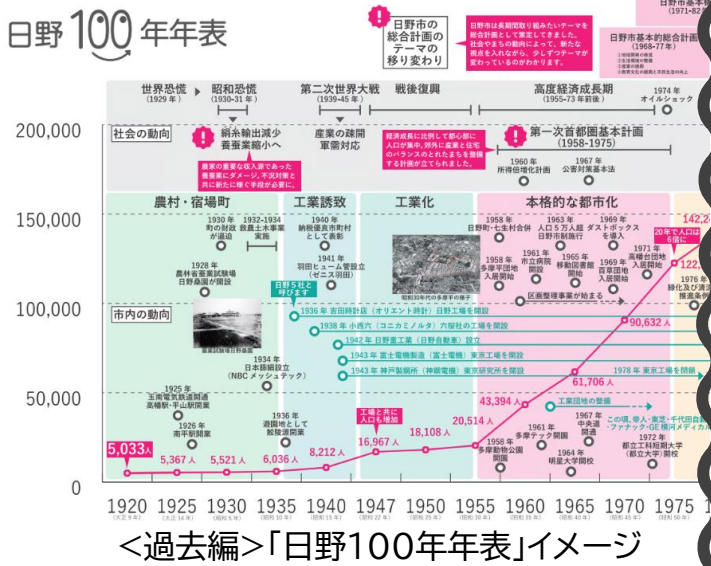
日野100年年表

日野市の総合計画のテーマの移り変わり

日野市は長期間取り組みたいテーマを総合計画として策定してきました。社会やまちの動向によって、新たな視点を入れながら、少しずつテーマが変わっているのがわかります。

日野市基本的総合計画 (1968-77年)

日野市基本 (1971-82

世界恐慌 (1929年)
昭和恐慌 (1930-31年)
第二次世界大戦 (1939-45年)
戦後復興
高度経済成長期 (1955-73年前後)
1974年 オイルショック

200,000
社会の動向
絹糸輸出減少 養蚕業縮小へ
農家の重要な収入源であった養蚕業にダメージ。不況対策と共に新たに稼ぐ手段が必要に。
産業の疎開 軍需対応
経済成長に比例して都心部に人口が集中。郊外に産業と住宅のバランスのとれたまちを整備する計画が立てられました。
第一次首都圏基本計画 (1958-1975)
1960年 所得倍増計画
1967年 公害対策基本法

150,000
農村・宿場町
工業誘致
工業化
本格的な都市化
1930年 町の財政が逼迫
1932-1934 救農土木事業実施
1940年 納税優良市町村として表彰
1941年 羽田ヒューム管設立 (ゼニス羽田)
1958年 日野町・七生村合併
1963年 人口5万人超 日野市制施行
1969年 ダストボックスを導入
20年で人口は6倍に
142,2
1928年 農林省蚕業試験場 日野桑園が開設
1961年 市立病院開設
1965年 移動図書館開始
1971年 高幡台団地入居開始
1958年 多摩平団地入居開始
1969年 百草団地入居開始
1976年 緑化及び清流推進条
122
100,000
日野5社と呼びます
昭和30年代の多摩平の様子
区画整理事業が始まる
市内の動向
1936年 吉田時計店 (オリエント時計) 日野工場を開設
1938年 小西六 (コニカミノルタ) 六桜社の工場を開設
1942年 日野重工業 (日野自動車) 設立
1943年 富士電機製造 (富士電機) 東京工場を開設
1943年 神戸製鋼所 (神鋼電機) 東京研究所を開設
1978年 東京工場を閉鎖
90,632人
蚕業試験場日野桑園
1934年 日本鋳鋼設立 (NBC メッシュテック)
61,706人
1925年 玉南電気鉄道開通 高幡駅・平山駅開業
43,394人
工業団地の整備
50,000
1926年 南平駅開業
工場と共に人口も増加
1936年 避病地として鮫稜道開業
1967年 中央道開通
1961年 多摩テック開園
1958年 多摩動物公園開園
1964年 明星大学開校
この頃、帝人・東芝・千代田自動・ファナック・GE横河メディカル
1972年 都立工科短期大学 (都立大学) 開校
5,033人
5,367人
5,521人
6,036人
8,212人
16,967人
18,108人
20,514人
0
1920 1925 1930 1935 1940 1947 1950 1955 1960 1965 1970 1975
<過去編>「日野100年年表」イメージ